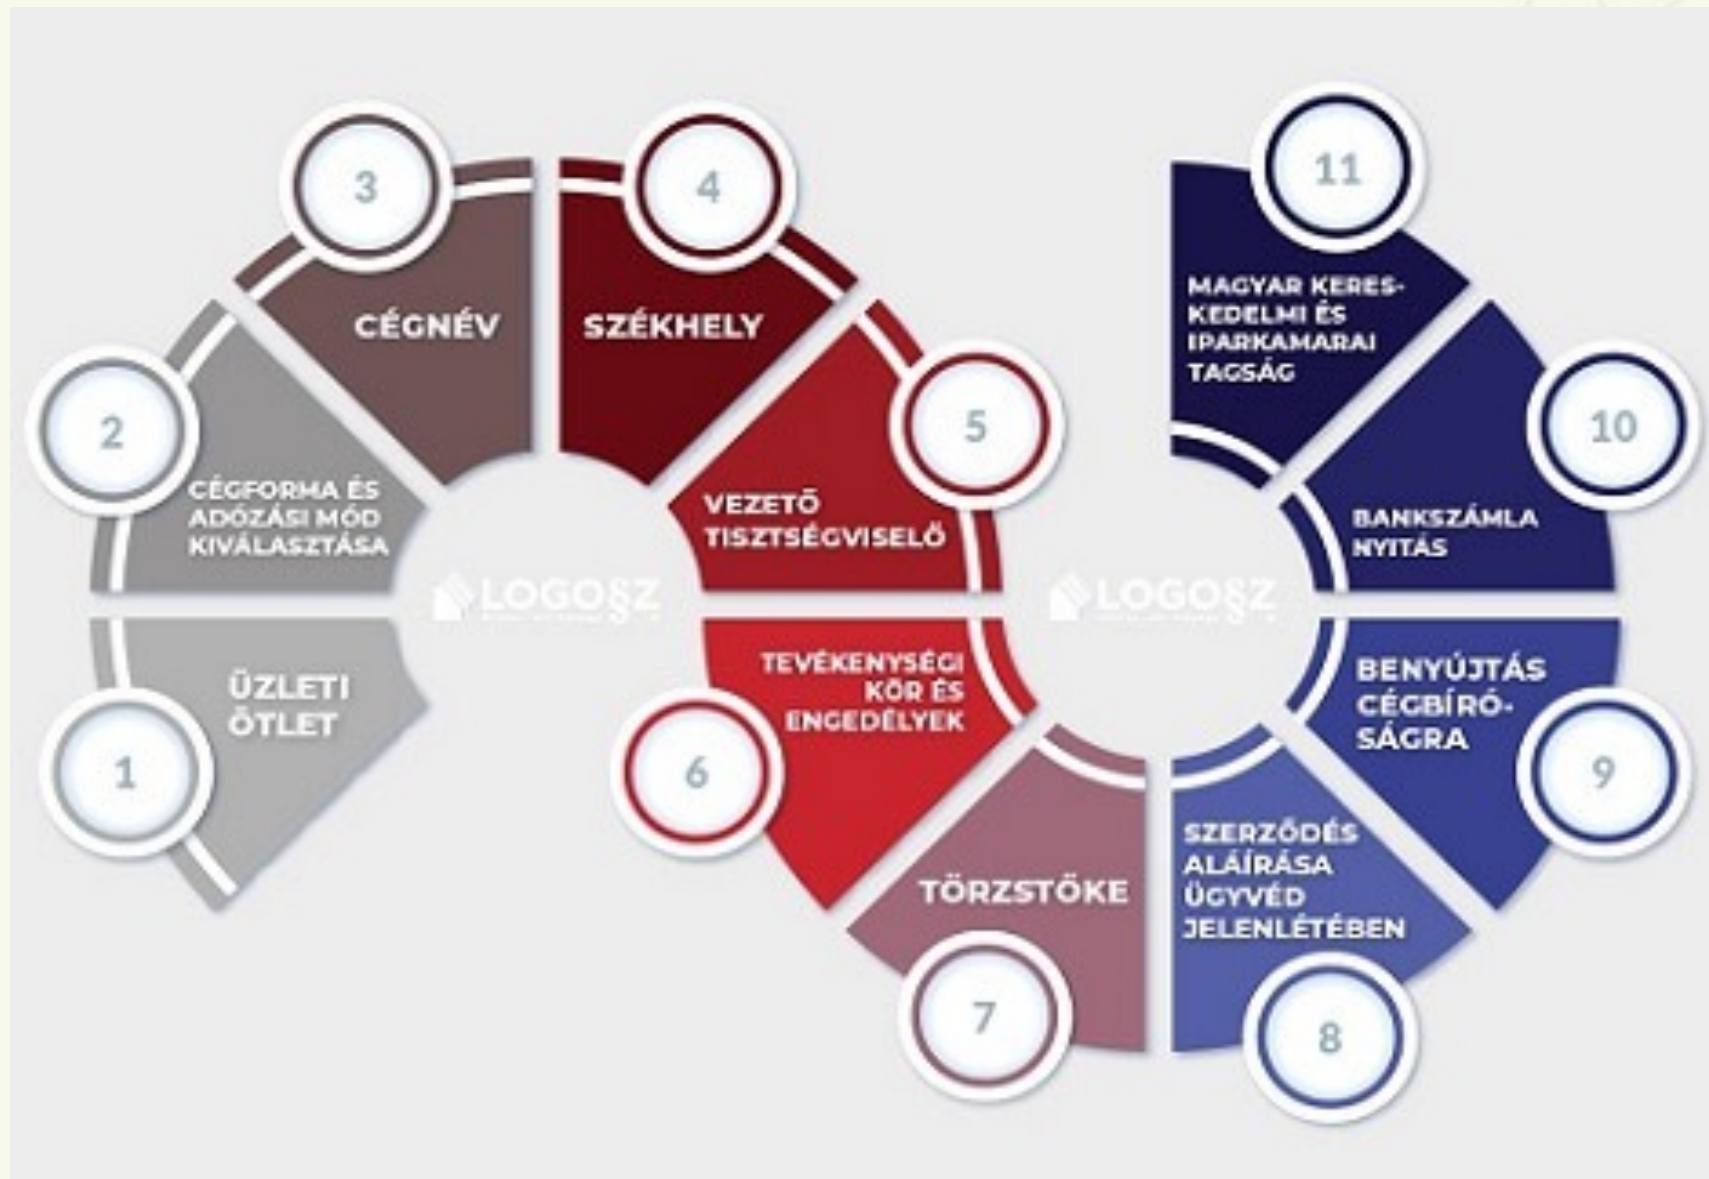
1
ÜZLETI ÖTLET

2
CÉGFORMA ÉS ADÓZÁSI MÓD KIVÁLASZTÁSA

3
CÉGNÉV

LOGOSZ

4
SZÉKHELY

5
VEZETŐ TISZTSÉGVISELŐ

6
TEVÉKENYSÉGI KÖR ÉS ENGEDÉLYEK

7
TÖRZSTŐKE

LOGOSZ

8
SZERZŐDÉS ALÁÍRÁSA ÜGYVÉD JELENLÉTÉBEN

9
BENYÚJTÁS CÉGBÍRÓSÁGRA

10
BANKSZÁMLA NYITÁS

11
MAGYAR KERESKEDELMI ÉS IPARKAMARAI TAGSÁG